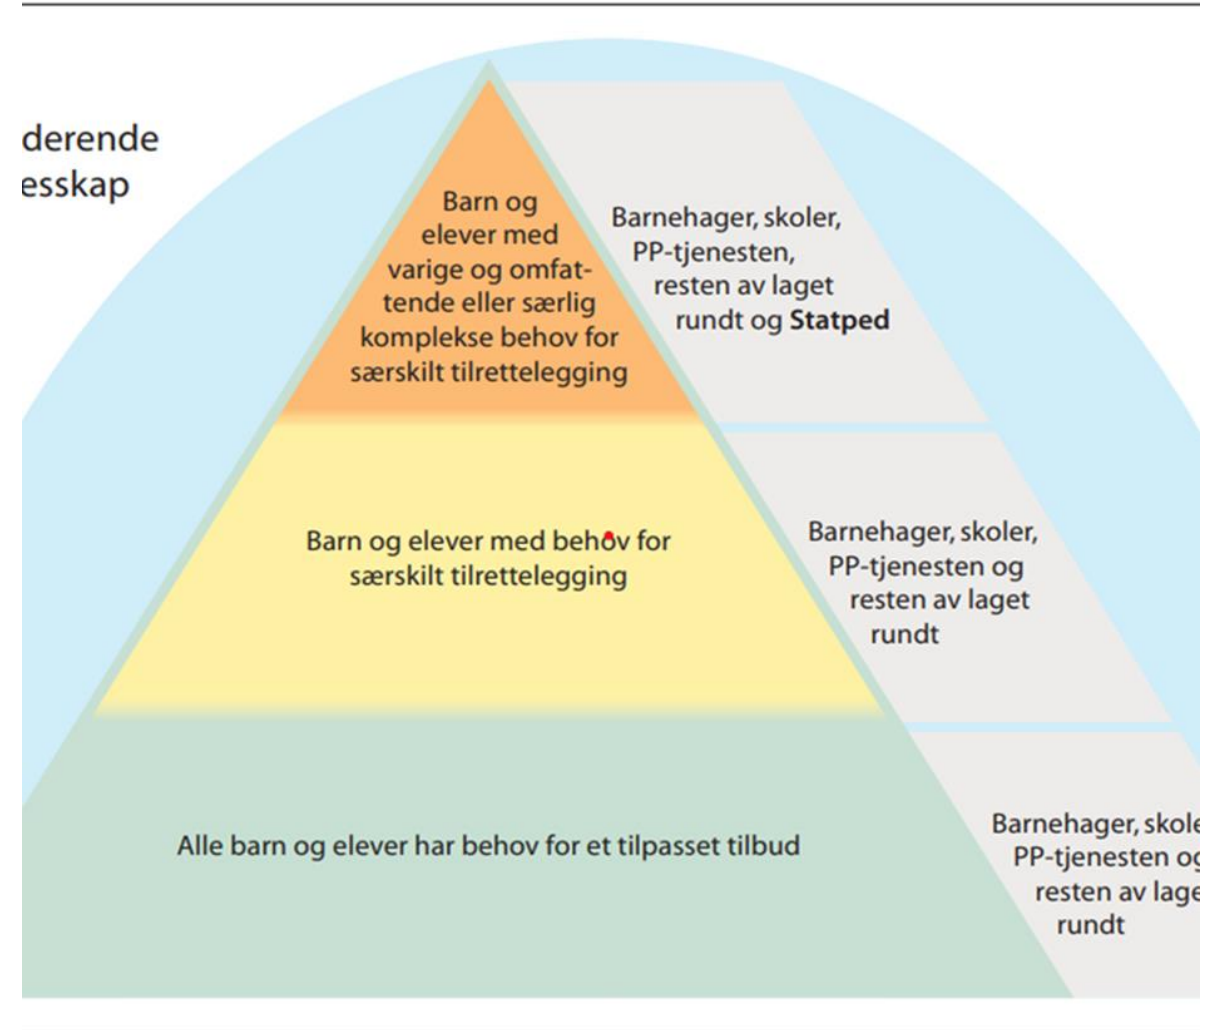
derende
esskap

Barn og elever med varige og omfattende eller særlig komplekse behov for særskilt tilrettelegging

Barnehager, skoler, PP-tjenesten, resten av laget rundt og **Statped**

Barn og elever med behov for særskilt tilrettelegging

Barnehager, skoler, PP-tjenesten og resten av laget rundt

Alle barn og elever har behov for et tilpasset tilbud

Barnehager, skole PP-tjenesten og resten av lage rundt